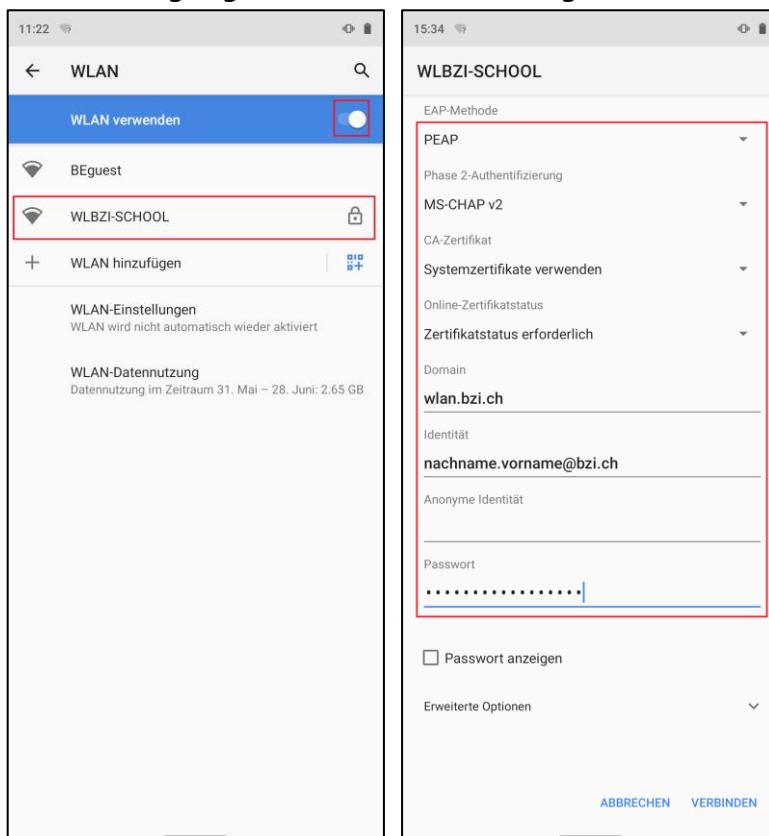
11:22

WLAN

WLAN verwenden

BEguest

WLBZI-SCHOOL

WLAN hinzufügen

WLAN-Einstellungen
WLAN wird nicht automatisch wieder aktiviert

WLAN-Datennutzung
Datennutzung im Zeitraum 31. Mai – 28. Juni: 2.65 GB

15:34

WLBZI-SCHOOL

EAP-Methode
PEAP

Phase 2-Authentifizierung
MS-CHAP v2

CA-Zertifikat
Systemzertifikate verwenden

Online-Zertifikatstatus
Zertifikatstatus erforderlich

Domain
wlan.bzi.ch

Identität
nachname.vorname@bzi.ch

Anonyme Identität

Passwort
•••••••••••••••••

Passwort anzeigen

Erweiterte Optionen

ABBRECHEN VERBINDEN